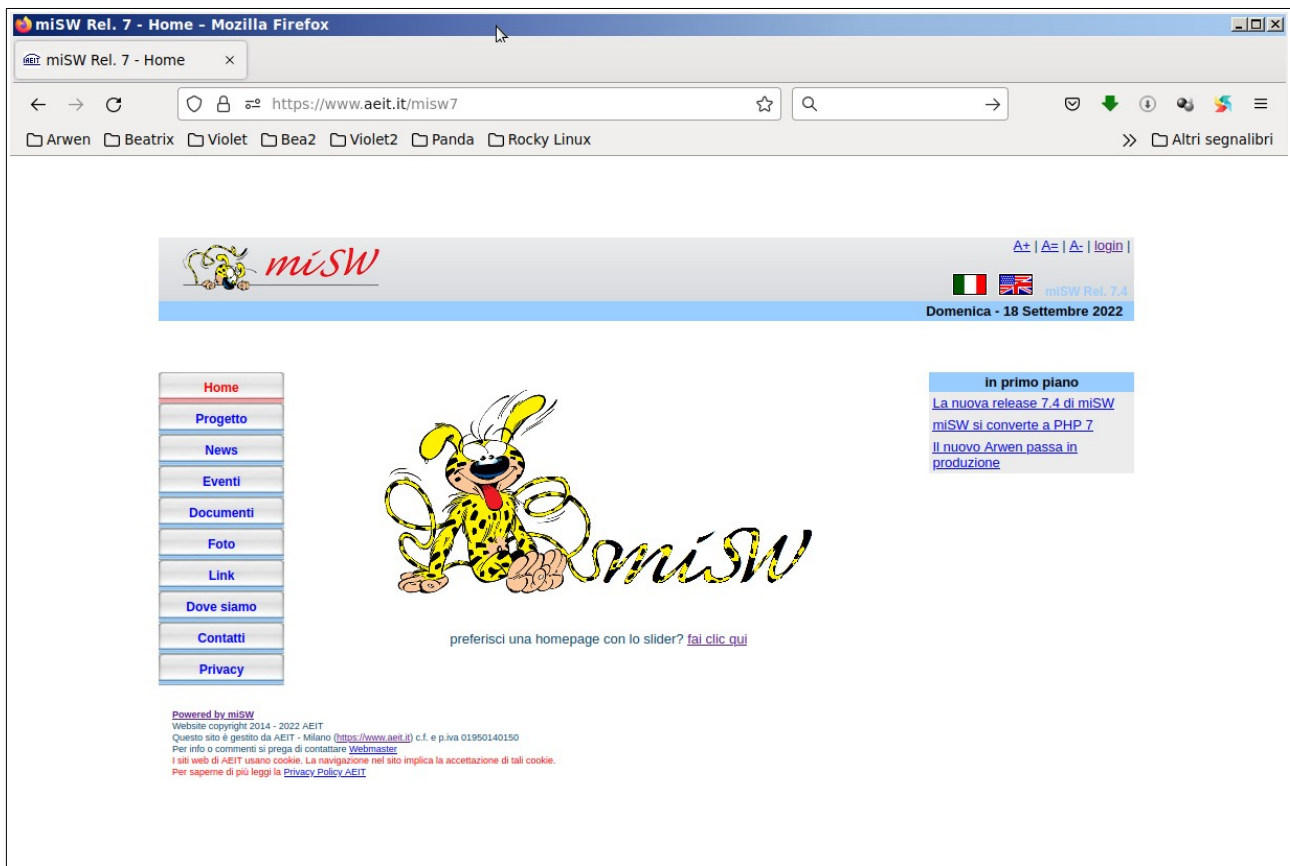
miSW Rel. 7 - Home - Mozilla Firefox

miSW Rel. 7 - Home ×

https://www.aeit.it/misw7

Arwen Beatrix Violet Bea2 Violet2 Panda Rocky Linux

Altri segnalibri

miSW

A+ | A= | A- | login |

miSW Rel. 7.4

Domenica - 18 Settembre 2022

Home
Progetto
News
Eventi
Documenti
Foto
Link
Dove siamo
Contatti
Privacy

miSW

preferisci una homepage con lo slider? fai clic qui

in primo piano

La nuova release 7.4 di miSW

miSW si converte a PHP 7

Il nuovo Arwen passa in produzione

Powered by miSW
Website copyright 2014 - 2022 AEIT
Questo sito è gestito da AEIT - Milano (https://www.aeit.it) c.f. e p.iva 01950140150
Per info o commenti si prega di contattare Webmaster
I siti web di AEIT usano cookie. La navigazione nel sito implica la accettazione di tali cookie.
Per saperne di più leggi la Privacy Policy AEIT